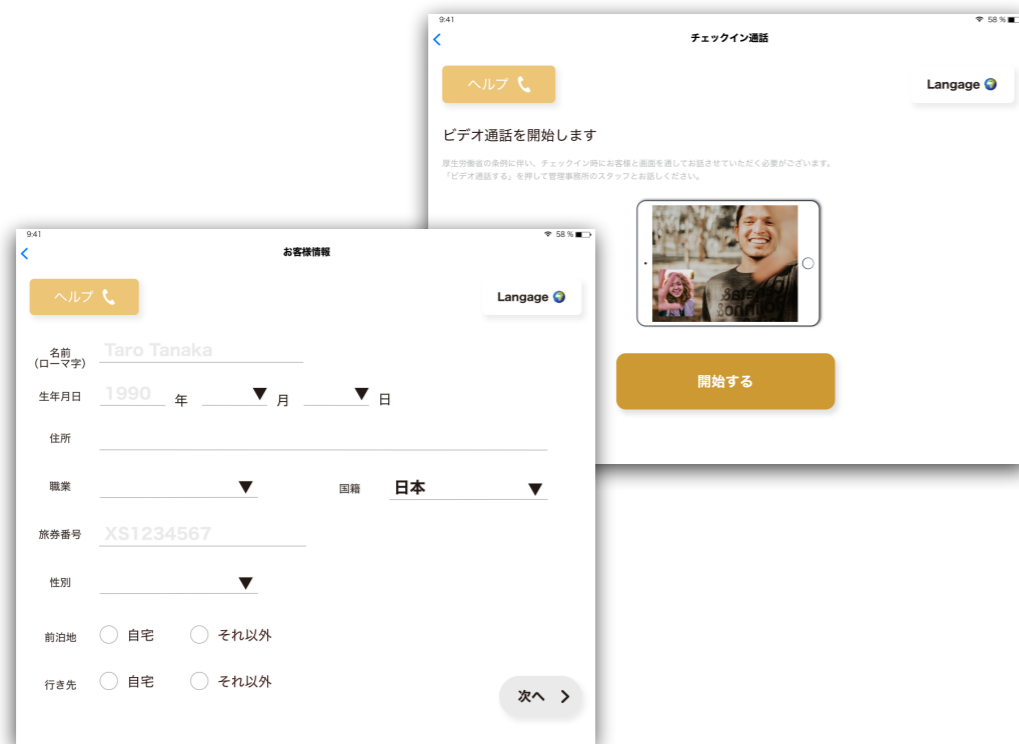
9:41
58 %

チェックイン通話

ヘルプ

Langage

ビデオ通話を開始します

厚生労働省の条例に伴い、チェックイン時にお客様と画面を通してお話させていただく必要がございます。
「ビデオ通話する」を押して管理事務所のスタッフとお話しください。

開始する

9:41
58 %

お客様情報

ヘルプ

Langage

名前
(ローマ字) Taro Tanaka

生年月日 1990 年 月 日

住所

職業

国籍 日本

旅券番号 XS1234567

性別

前泊地 自宅 それ以外

行き先 自宅 それ以外

次へ